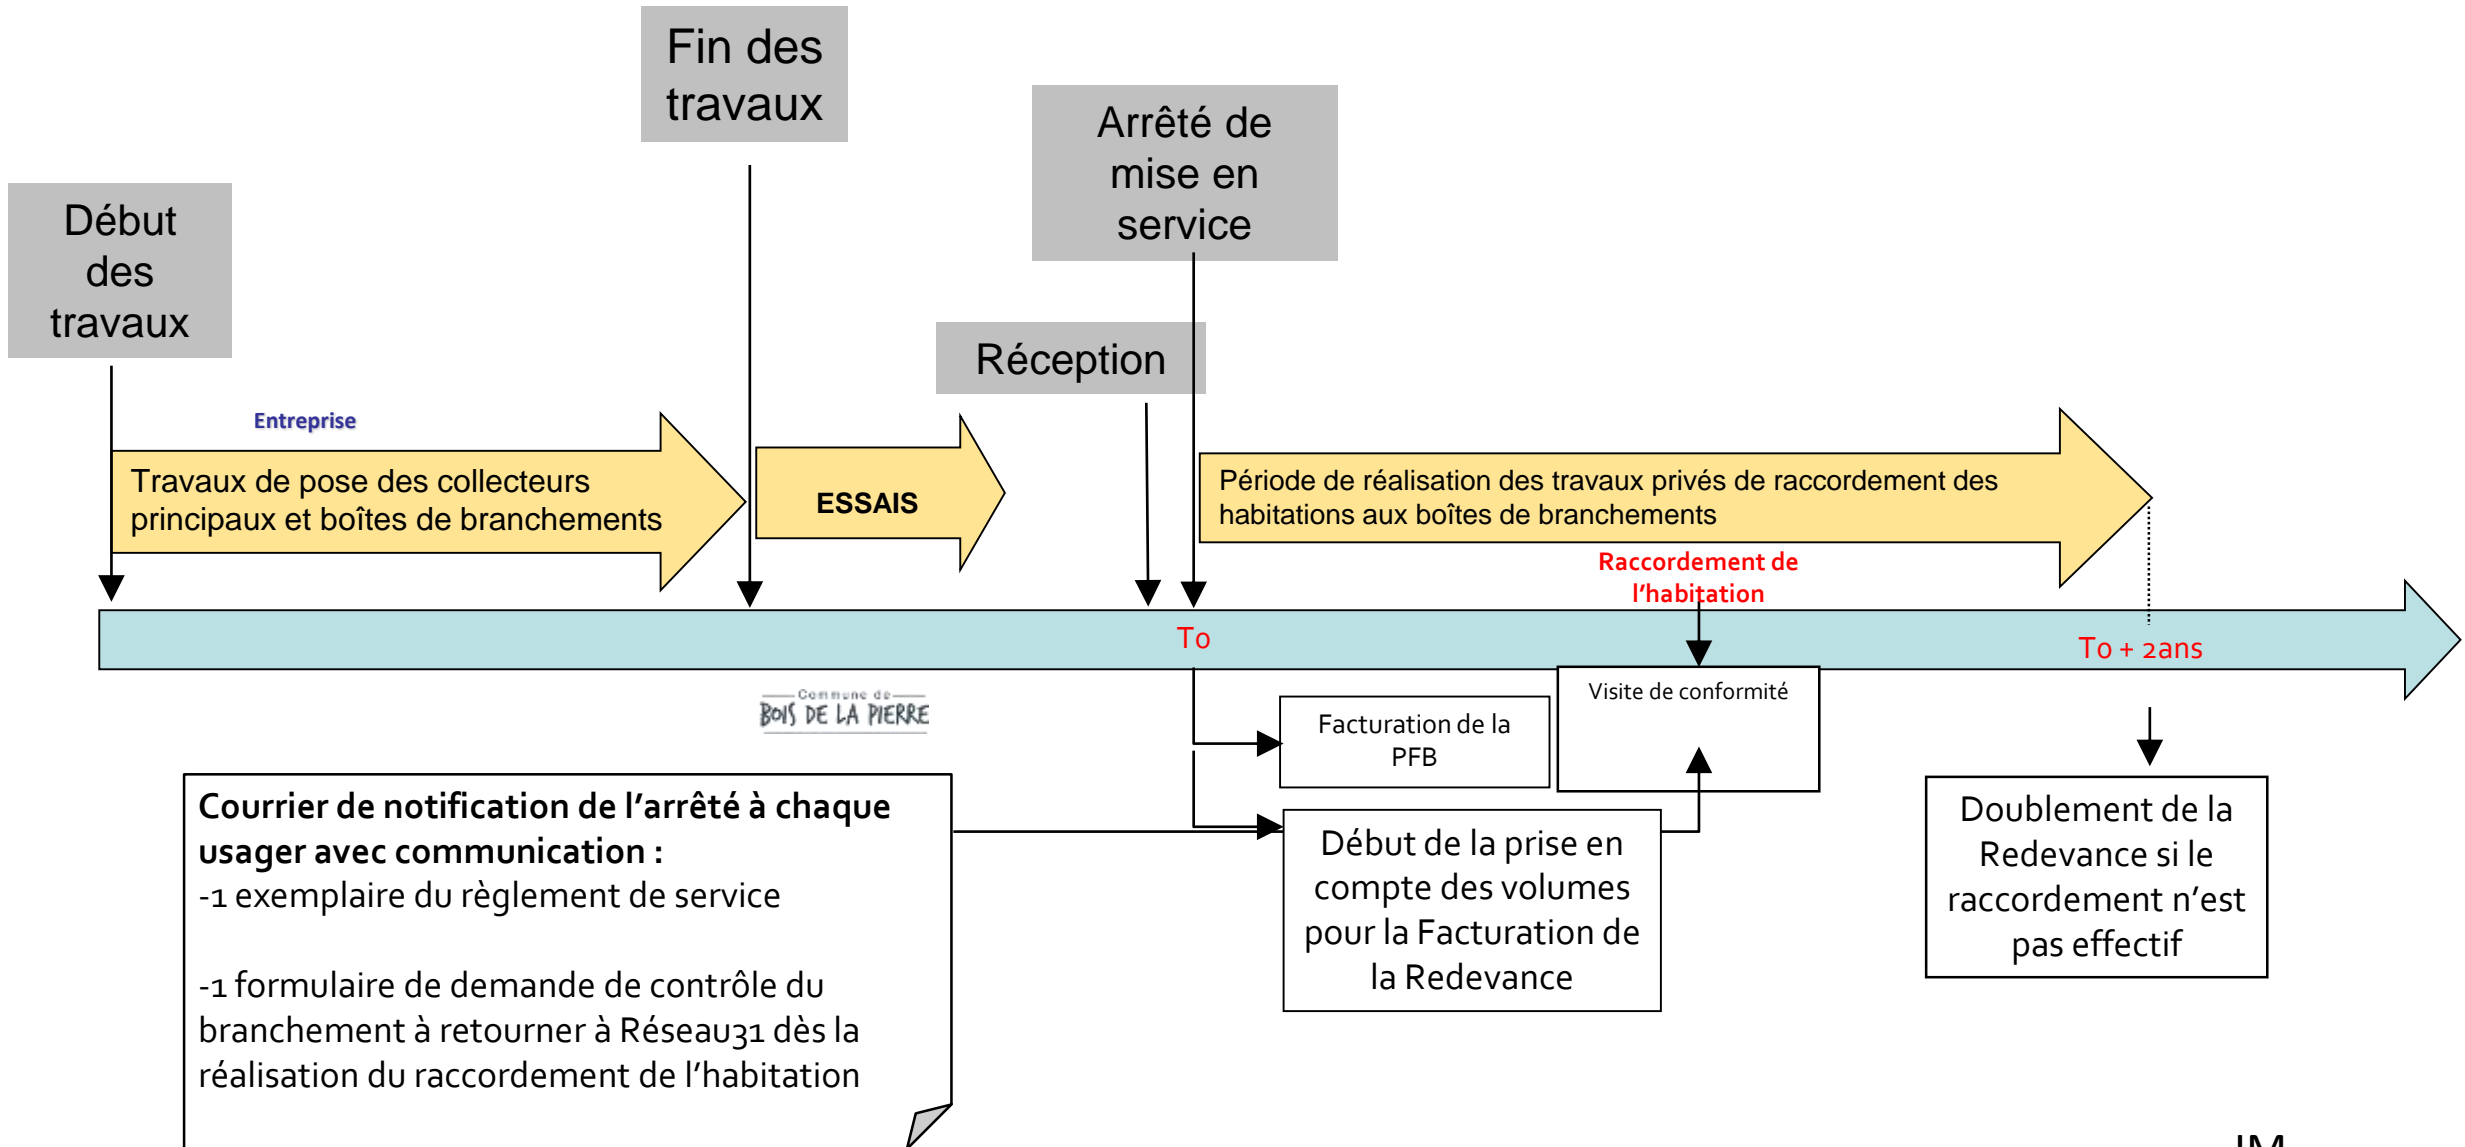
Fin des travaux

Arrêté de mise en service

Début des travaux

Réception

Entreprise

Travaux de pose des collecteurs principaux et boîtes de branchements

ESSAIS

Période de réalisation des travaux privés de raccordement des habitations aux boîtes de branchements

Raccordement de l'habitation

To

To + 2ans

Commune de BOIS DE LA PIERRE

Facturation de la PFB

Visite de conformité

Courrier de notification de l'arrêté à chaque usager avec communication :
-1 exemplaire du règlement de service

-1 formulaire de demande de contrôle du branchement à retourner à Réseau31 dès la réalisation du raccordement de l'habitation

Début de la prise en compte des volumes pour la Facturation de la Redevance

Doublement de la Redevance si le raccordement n'est pas effectif

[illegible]